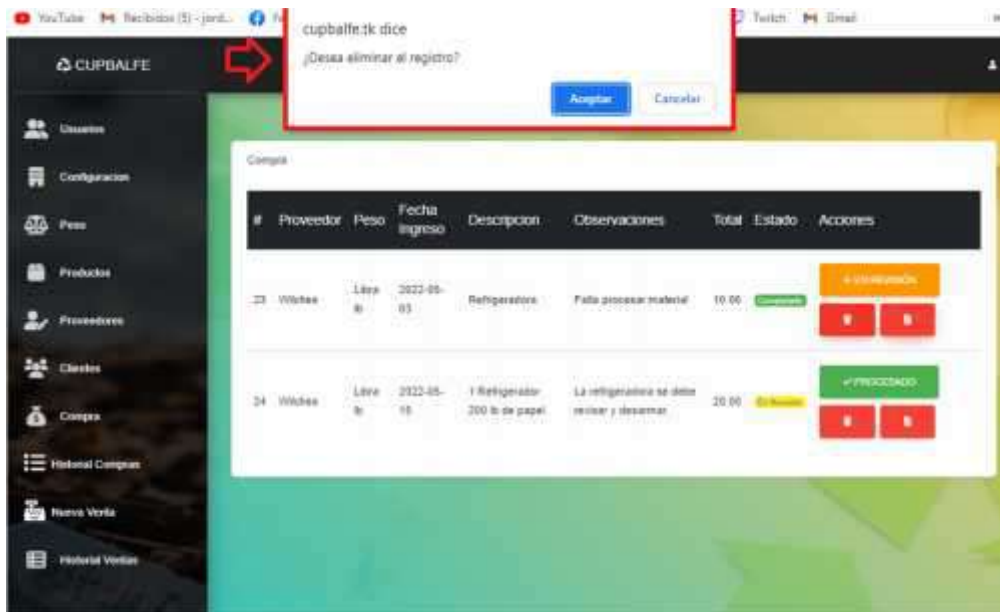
YouTube Recibidos (5) - jord... Twitch Gmail

cupbalfe.tk dice

¿Desea eliminar el registro?

Aceptar Cancelar

CUPBALFE

Usuarios

Configuracion

Peso

Productos

Proveedores

Clientes

Compra

Historial Compras

Nueva Venta

Historial Ventas

Compra

| # | Proveedor | Peso | Fecha Ingreso | Descripcion | Observaciones | Total | Estado | Acciones |
|---|---|---|---|---|---|---|---|---|
| 23 | Witches | Libra lb | 2022-05-03 | Refrigeradora | Falta procesar material | 10.00 | Completado | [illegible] |
| 24 | Witches | Libra lb | 2022-05-16 | 1 Refrigerador 200 lb de papel | La refrigeradora se debe revisar y desarmar | 20.00 | En Revisión | ✓ PROCESADO |